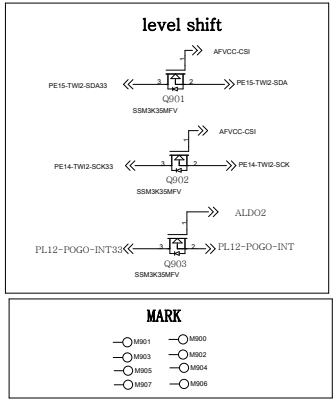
level shift

AFVCC-CSI

PE15-TWI2-SDA33

3

2

PE15-TWI2-SDA

Q901

SSM3K35MFV

AFVCC-CSI

PE14-TWI2-SCK33

3

2

PE14-TWI2-SCK

Q902

SSM3K35MFV

ALDO2

PL12-POGO-INT33

3

2

PL12-POGO-INT

Q903

SSM3K35MFV

MARK

M901

M900

M903

M902

M905

M904

M907

M906